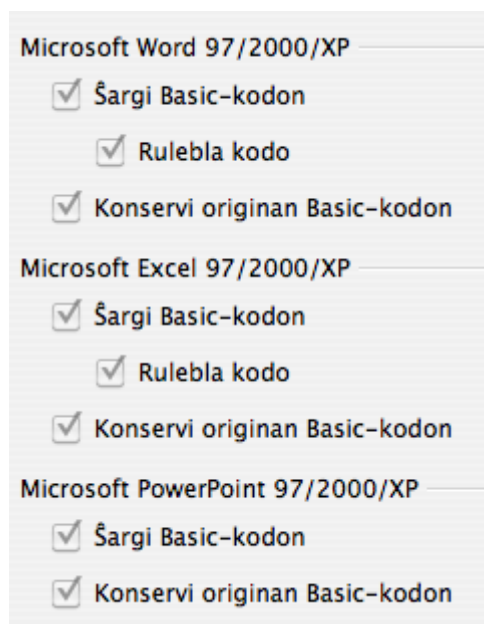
Microsoft Word 97/2000/XP

Ŝargi Basic-kodon

Rulebla kodo

Konservi originan Basic-kodon

Microsoft Excel 97/2000/XP

Ŝargi Basic-kodon

Rulebla kodo

Konservi originan Basic-kodon

Microsoft PowerPoint 97/2000/XP

Ŝargi Basic-kodon

Konservi originan Basic-kodon